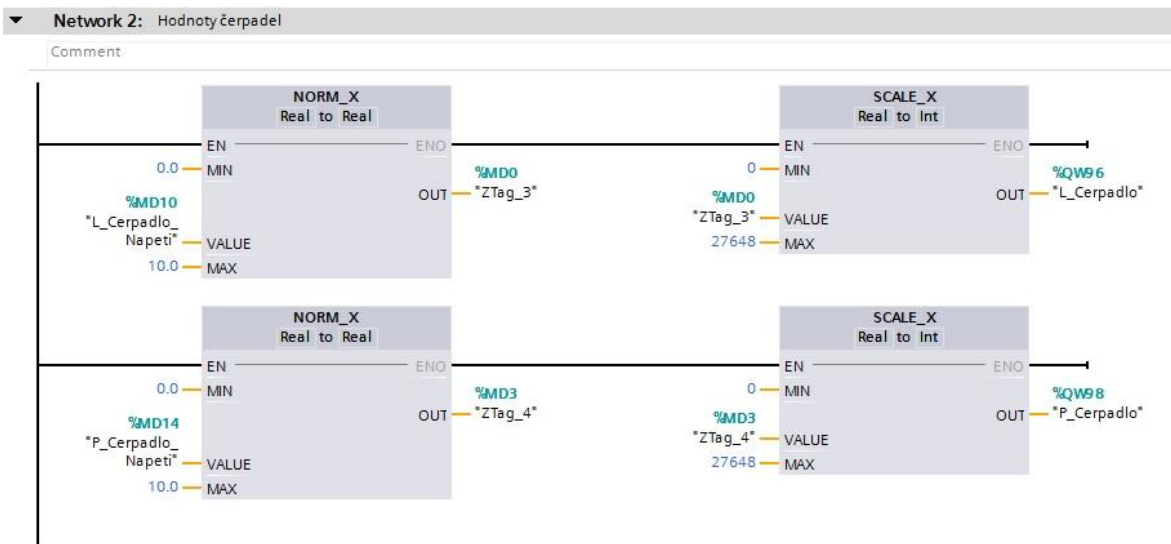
Network 2: Hodnoty čerpadel

Comment

NORM_X
Real to Real

EN
ENO
0.0 MIN
OUT %MD0 "ZTag_3"
%MD10 "L_Cerpadlo_Napeti" VALUE
10.0 MAX

SCALE_X
Real to Int

EN
ENO
0 MIN
OUT %QW96 "L_Cerpadlo"
%MD0 "ZTag_3" VALUE
27648 MAX

NORM_X
Real to Real

EN
ENO
0.0 MIN
OUT %MD3 "ZTag_4"
%MD14 "P_Cerpadlo_Napeti" VALUE
10.0 MAX

SCALE_X
Real to Int

EN
ENO
0 MIN
OUT %QW98 "P_Cerpadlo"
%MD3 "ZTag_4" VALUE
27648 MAX